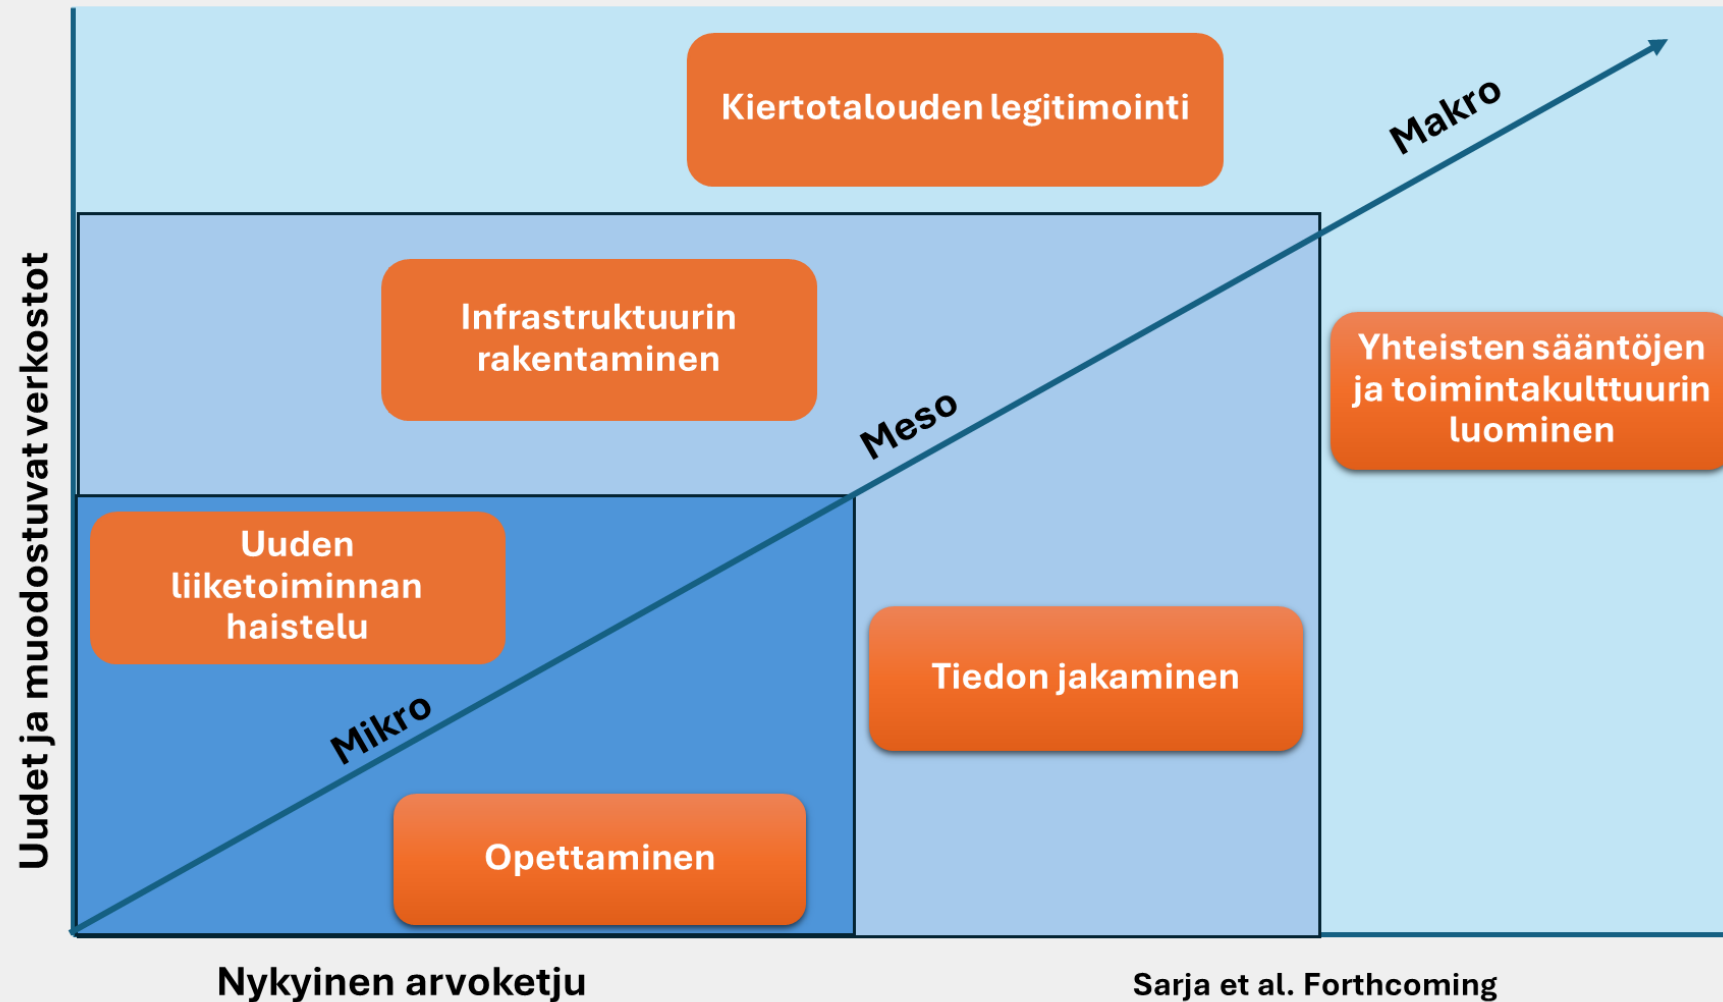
Kiertotalouden legitimointi

Makro

Infrastruktuurin rakentaminen

Meso

Yhteisten sääntöjen ja toimintakulttuurin luominen

Uuden liiketoiminnan haistelu

Mikro

Tiedon jakaminen

Opettaminen

Uudet ja muodostuvat verkostot

Nykyinen arvoketju

Sarja et al. Forthcoming